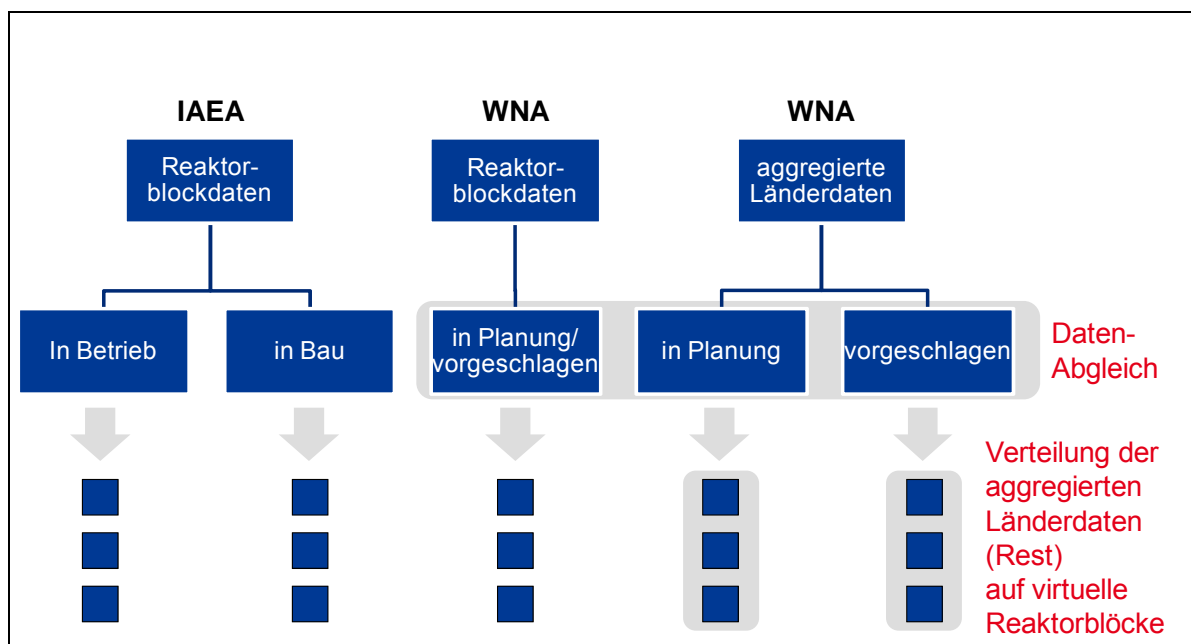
IAEA

Reaktorblockdaten

In Betrieb

in Bau

WNA

Reaktorblockdaten

in Planung/ vorgeschlagen

WNA

aggregierte Länderdaten

in Planung

vorgeschlagen

Daten-Abgleich

Verteilung der aggregierten Länderdaten (Rest) auf virtuelle Reaktorblöcke